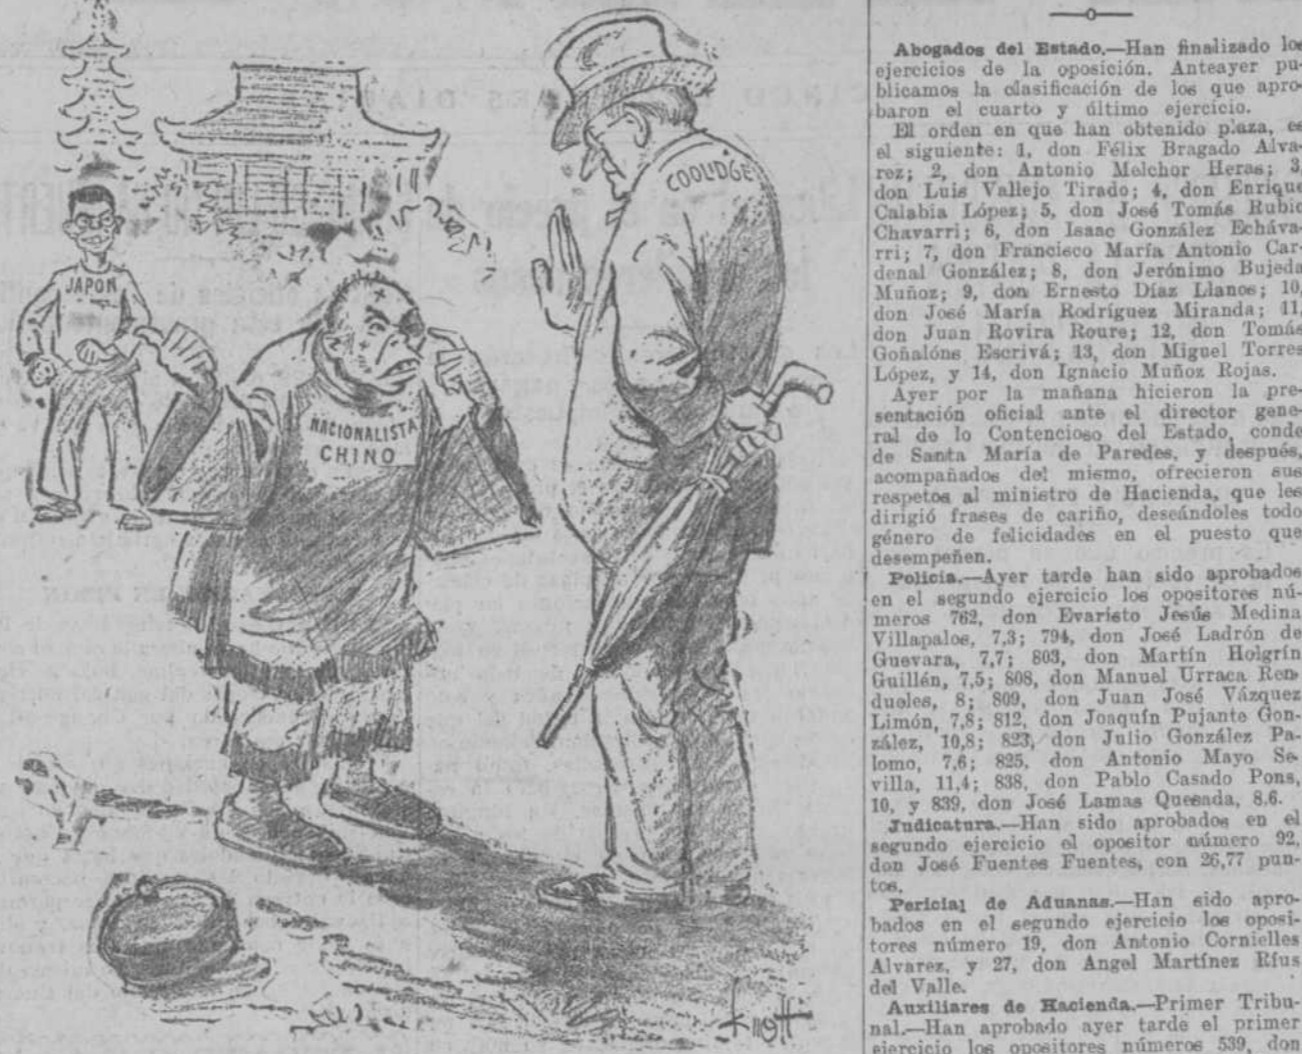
JAPON

NACIONALISTA CHINO

COOLIDGE

Knott

Abogados del Estado.—Han finalizado los ejercicios de la oposición. Anteayer publicamos la clasificación de los que aprobaron el cuarto y último ejercicio.

El orden en que han obtenido plaza, es el siguiente: 1, don Félix Bragado Alvarez; 2, don Antonio Melchor Heras; 3, don Luis Vallejo Tirado; 4, don Enrique Calabia López; 5, don José Tomás Rubio Chavarri; 6, don Isaac González Echávarri; 7, don Francisco María Antonio Cardenal González; 8, don Jerónimo Bujeda Muñoz; 9, don Ernesto Díaz Llanos; 10, don José María Rodríguez Miranda; 11, don Juan Rovira Roure; 12, don Tomás Goñalóns Escrivá; 13, don Miguel Torres López, y 14, don Ignacio Muñoz Rojas.

Ayer por la mañana hicieron la presentación oficial ante el director general de lo Contencioso del Estado, conde de Santa María de Paredes, y después, acompañados del mismo, ofrecieron sus respetos al ministro de Hacienda, que les dirigió frases de cariño, deseándoles todo género de felicidades en el puesto que desempeñen.

Policía.—Ayer tarde han sido aprobados en el segundo ejercicio los opositores números 762, don Evaristo Jesús Medina Villapalos, 7,3; 794, don José Ladrón de Guevara, 7,7; 803, don Martín Holgrín Guillén, 7,5; 808, don Manuel Urraca Rendueles, 8; 809, don Juan José Vázquez Limón, 7,8; 812, don Joaquín Pujante González, 10,8; 823, don Julio González Palomo, 7,6; 825, don Antonio Mayo Sevilla, 11,4; 838, don Pablo Casado Pons, 10, y 839, don José Lamas Quesada, 8.6.

Judicatura.—Han sido aprobados en el segundo ejercicio el opositor número 92, don José Fuentes Fuentes, con 26,77 puntos.

Pericial de Aduanas.—Han sido aprobados en el segundo ejercicio los opositores número 19, don Antonio Cornielles Alvarez, y 27, don Angel Martínez Rius del Valle.

Auxiliares de Hacienda.—Primer Tribunal.—Han aprobado ayer tarde el primer ejercicio los opositores números 539, don